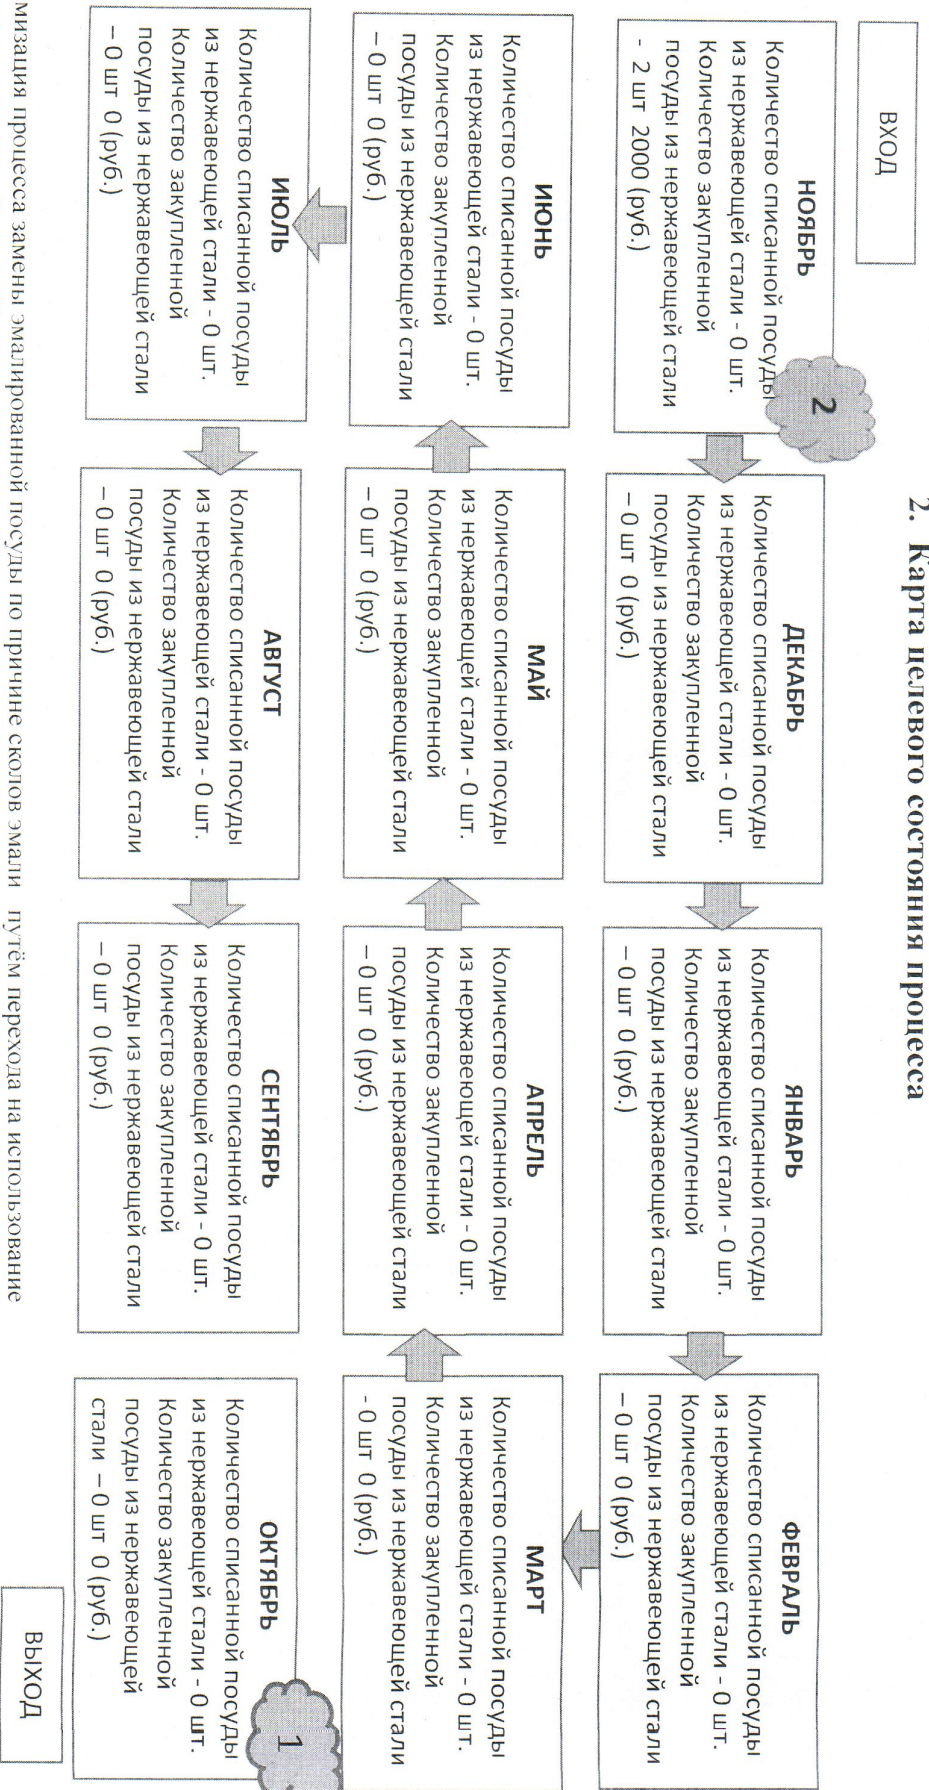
2. Карта целевого состояния процесса

ВХОД

НОЯБРЬ
Количество списанной посуды из нержавеющей стали - 0 шт. Количество закупленной посуды из нержавеющей стали - 2 шт 2000 (руб.)

2

ДЕКАБРЬ
Количество списанной посуды из нержавеющей стали - 0 шт. Количество закупленной посуды из нержавеющей стали – 0 шт 0 (руб.)

ЯНВАРЬ
Количество списанной посуды из нержавеющей стали - 0 шт. Количество закупленной посуды из нержавеющей стали – 0 шт 0 (руб.)

ФЕВРАЛЬ
Количество списанной посуды из нержавеющей стали - 0 шт. Количество закупленной посуды из нержавеющей стали – 0 шт 0 (руб.)

ИЮНЬ
Количество списанной посуды из нержавеющей стали - 0 шт. Количество закупленной посуды из нержавеющей стали – 0 шт 0 (руб.)

МАЙ
Количество списанной посуды из нержавеющей стали - 0 шт. Количество закупленной посуды из нержавеющей стали – 0 шт 0 (руб.)

АПРЕЛЬ
Количество списанной посуды из нержавеющей стали - 0 шт. Количество закупленной посуды из нержавеющей стали – 0 шт 0 (руб.)

МАРТ
Количество списанной посуды из нержавеющей стали - 0 шт. Количество закупленной посуды из нержавеющей стали - 0 шт 0 (руб.)

ИЮЛЬ
Количество списанной посуды из нержавеющей стали - 0 шт. Количество закупленной посуды из нержавеющей стали – 0 шт 0 (руб.)

АВГУСТ
Количество списанной посуды из нержавеющей стали - 0 шт. Количество закупленной посуды из нержавеющей стали – 0 шт 0 (руб.)

СЕНТЯБРЬ
Количество списанной посуды из нержавеющей стали - 0 шт. Количество закупленной посуды из нержавеющей стали – 0 шт 0 (руб.)

ОКТЯБРЬ
Количество списанной посуды из нержавеющей стали - 0 шт. Количество закупленной посуды из нержавеющей стали – 0 шт 0 (руб.)

1

ВЫХОД

мизация процесса замены эмалированной посуды по причине сколов эмали путём перехода на использование